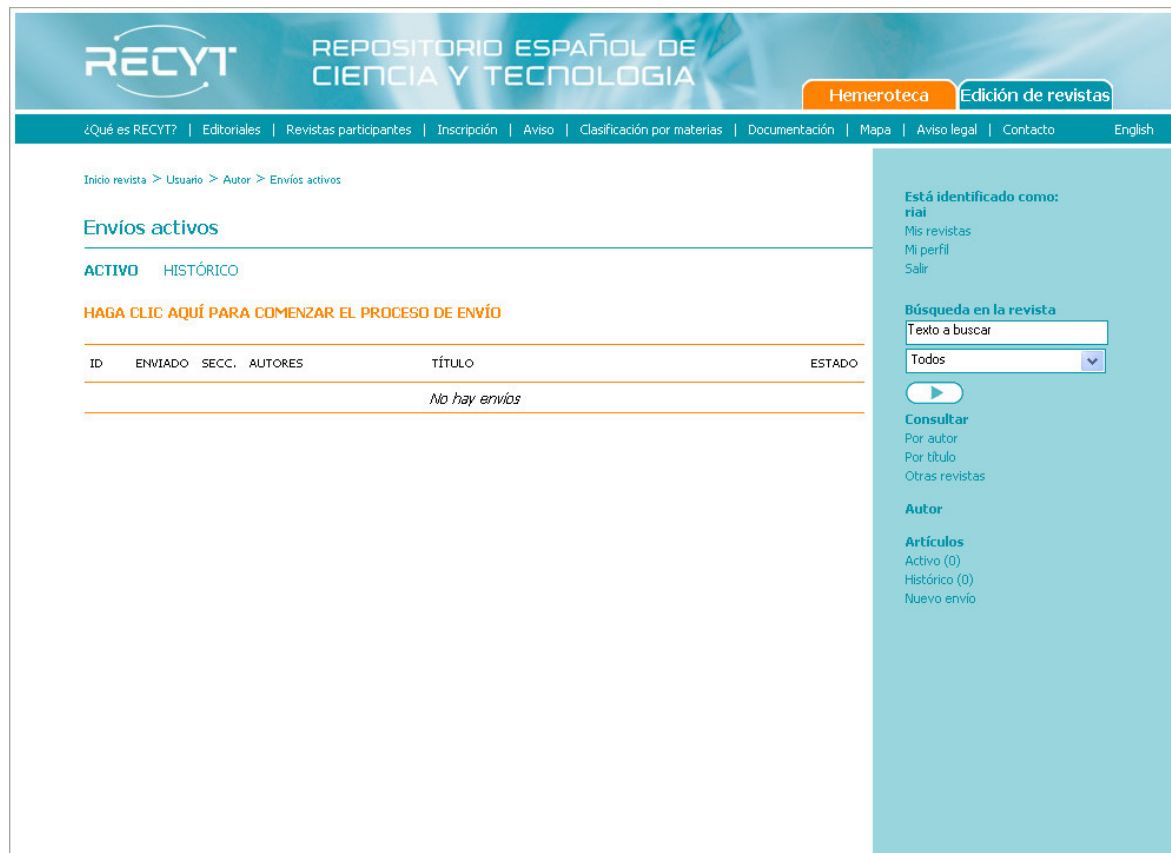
RECYT
REPOSITORIO ESPAÑOL DE CIENCIA Y TECNOLOGIA

Hemeroteca Edición de revistas

¿Qué es RECYT? | Editoriales | Revistas participantes | Inscripción | Aviso | Clasificación por materias | Documentación | Mapa | Aviso legal | Contacto English

Inicio revista > Usuario > Autor > Envíos activos

Envíos activos

ACTIVO HISTÓRICO

HAGA CLIC AQUÍ PARA COMENZAR EL PROCESO DE ENVÍO

| ID | ENVIADO | SECC. | AUTORES | TÍTULO | ESTADO |
|---|---|---|---|---|---|
| | | | | No hay envíos | |

Está identificado como:
riai
Mis revistas
Mi perfil
Salir

Búsqueda en la revista
Texto a buscar
Todos

Consultar
Por autor
Por título
Otras revistas

Autor

Artículos
Activo (0)
Histórico (0)
Nuevo envío